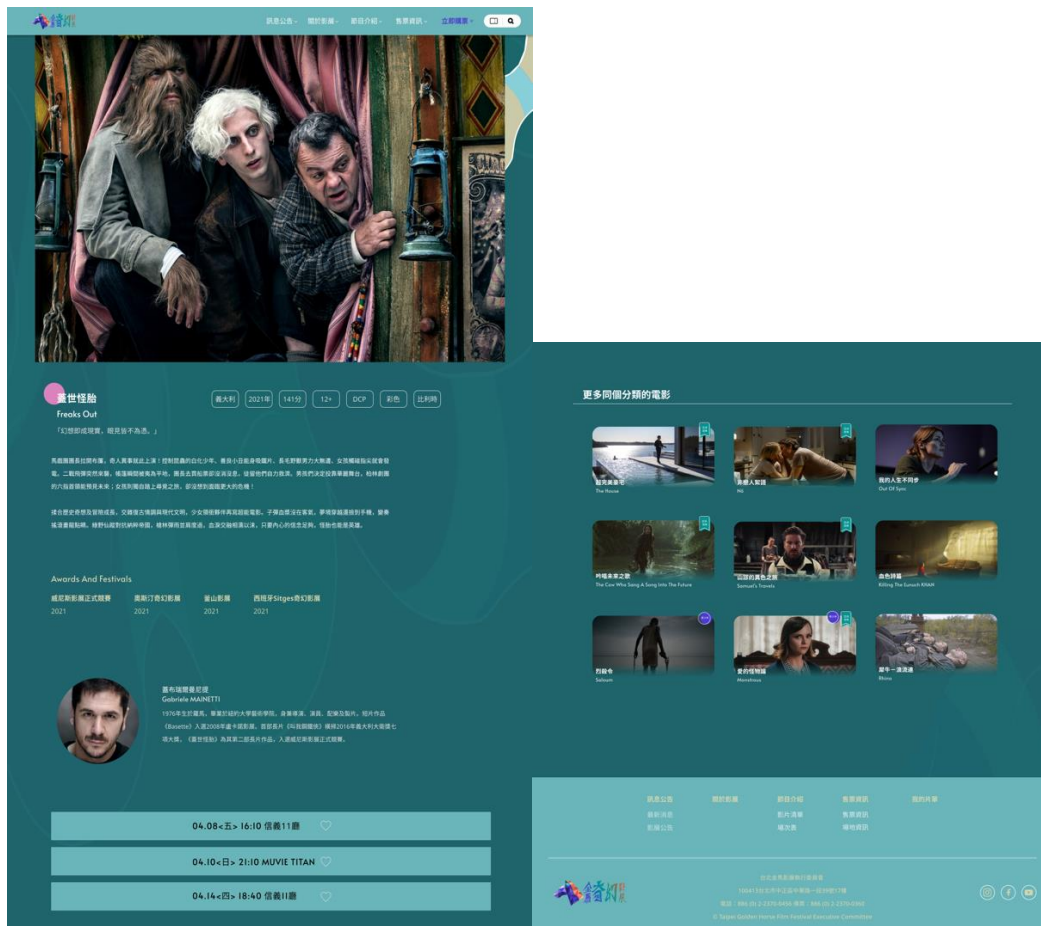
訊息公告 關於影展 節目介紹 售票資訊 立即購票

蓋世怪胎
Freaks Out

義大利 2021年 141分 12+ DCP 彩色 比利時

「幻想即成現實，眼見皆不為憑。」

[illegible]

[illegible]

Awards And Festivals

威尼斯影展正式競賽
2021

奧斯汀奇幻影展
2021

釜山影展
2021

西班牙Sitges奇幻影展
2021

蓋布瑞爾曼尼提
Gabriele MAINETTI

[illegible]

04.08<五> 16:10 信義11廳
04.10<日> 21:10 MUVIE TITAN
04.14<四> 18:40 信義11廳

更多同個分類的電影

凱克萊豪宅
The House

完美人妻
NÖ

我的人生不同步
Out Of Sync

吟唱未來之歌
The Cow Who Sang A Song Into The Future

山謬的異色之旅
Samuel's Travels

血色詩篇
Killing The Eunuch KHAN

烈錮令
Saloum

愛的怪物錄
Mandrake

犀牛一波波
Rhino

訊息公告 關於影展 節目介紹 售票資訊 我的片單
最新消息 影片清單 售票資訊
影展公告 場次表 優惠資訊

台北金馬影展執行委員會
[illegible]
電話：886 (0) 2-2370-0456 傳真：886 (0) 2-2370-0500
© Taipei Golden Horse Film Festival Executive Committee